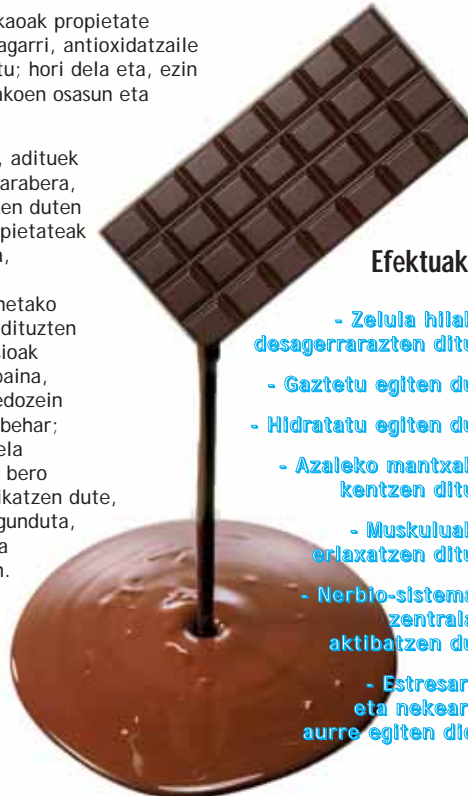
kaoak propietate
agarri, antioxidatzaile
tu; hori dela eta, ezin
akoen osasun eta

, adituek
arabera,
en duten
pietateak
,

netako
dituzten
ioak
paina,
edozein
behar;
ela
bero
katzen dute,
gunduta,
a
n.

Efektuak

- Zelula hilak
desagerrarazten ditu

- Gaztetu egiten du

- Hidratatu egiten du

- Azaleko mantxak
kentzen ditu

- Muskuluak
erlaxatzen ditu

- Nerbio-sistema
zentrala
aktibatzen du

- Estresari
eta nekeari
aurre egiten die